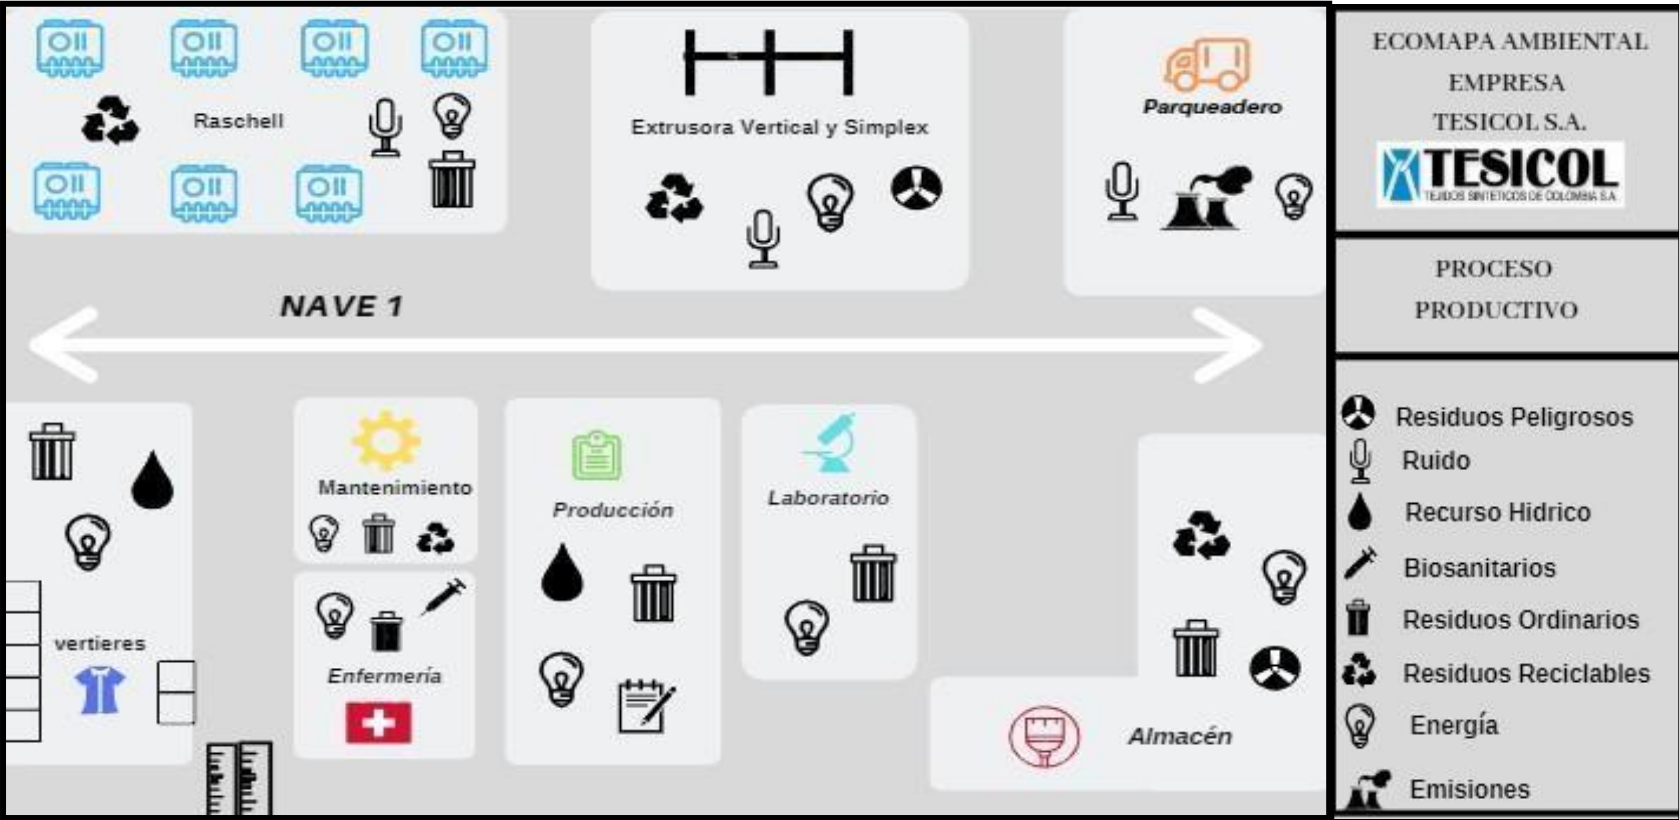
Raschell

Extrusora Vertical y Simplex

Parqueadero

NAVE 1

vertieres

Mantenimiento

Enfermería

Producción

Laboratorio

Almacén

ECOMAPA AMBIENTAL
EMPRESA
TESICOL S.A.

TESICOL
TEJIDOS SINTETICOS DE COLOMBIA S.A

PROCESO
PRODUCTIVO

Residuos Peligrosos
Ruido
Recurso Hidrico
Biosanitarios
Residuos Ordinarios
Residuos Reciclables
Energía
Emisiones